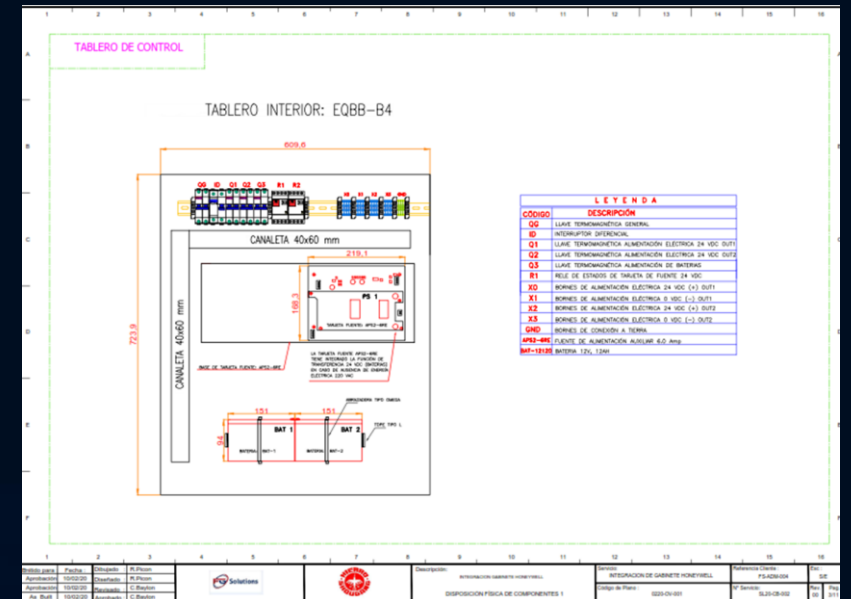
1 2 3 4 5 6 7 8 9 10 11 12 13 14 15 16

A B C D E F

TABLERO DE CONTROL

TABLERO INTERIOR: EQBB-B4

609.6

QG IO Q1 Q2 Q3 R1 R2

CANALETA 40x60 mm

219.1

168.3

PS 1

TARJETA FUENTE: APS2-6RE

723.9

CANALETA 40x60 mm

BASE DE TARJETA FUENTE: APS2-6RE

LA TARJETA FUENTE APS2-6RE TIENE INTEGRADO LA FUNCION DE TRANSFERENCIA 24 VDC (BATERIAS) EN CASO DE AUSENCIA DE ENERGIA ELECTRICA (220 VAC)

ABRAZADERA TIPO OMEGA

151 151

94

BAT 1 BAT 2

BATERIA BAT-1 BATERIA BAT-2

TOPE TIPO L

| LEYENDA | |
|---|---|
| CÓDIGO | DESCRIPCIÓN |
| QG | LLAVE TERMOMAGNÉTICA GENERAL |
| IO | INTERRUPTOR DIFERENCIAL |
| Q1 | LLAVE TERMOMAGNÉTICA ALIMENTACIÓN ELECTRICA 24 VDC OUT1 |
| Q2 | LLAVE TERMOMAGNÉTICA ALIMENTACIÓN ELECTRICA 24 VDC OUT2 |
| Q3 | LLAVE TERMOMAGNÉTICA ALIMENTACIÓN DE BATERIAS |
| R1 | RELE DE ESTADOS DE TARJETA DE FUENTE 24 VDC |
| X0 | BORNES DE ALIMENTACIÓN ELECTRICA 24 VDC (+) OUT1 |
| X1 | BORNES DE ALIMENTACIÓN ELECTRICA 0 VDC (-) OUT1 |
| X2 | BORNES DE ALIMENTACIÓN ELECTRICA 24 VDC (+) OUT2 |
| X3 | BORNES DE ALIMENTACIÓN ELECTRICA 0 VDC (-) OUT2 |
| GND | BORNES DE CONEXIÓN A TIERRA |
| APS2-6RE | FUENTE DE ALIMENTACIÓN AUXILIAR 6.0 Amp |
| BAT-12120 | BATERIA 12V, 12AH |

Emitido para | Fecha | Dibujado | R.Picon
Aprobación | 10/02/20 | Diseñado | R.Picon
Aprobación | 10/02/20 | Revisado | C.Baylon
As Built | 10/02/20 | Aprobado | C.Baylon

Solutions

Descripción: INTEGRACION GABINETE HONEYWELL
DISPOSICIÓN FÍSICA DE COMPONENTES 1

Servicio: INTEGRACION DE GABINETE HONEYWELL
Código de Plano: 0220-OV-001
Referencia Cliente: FS-ADM-004
N° Servicio: SL20-CB-002
Esc: S/E
Rev: 00
Pág: 3/11